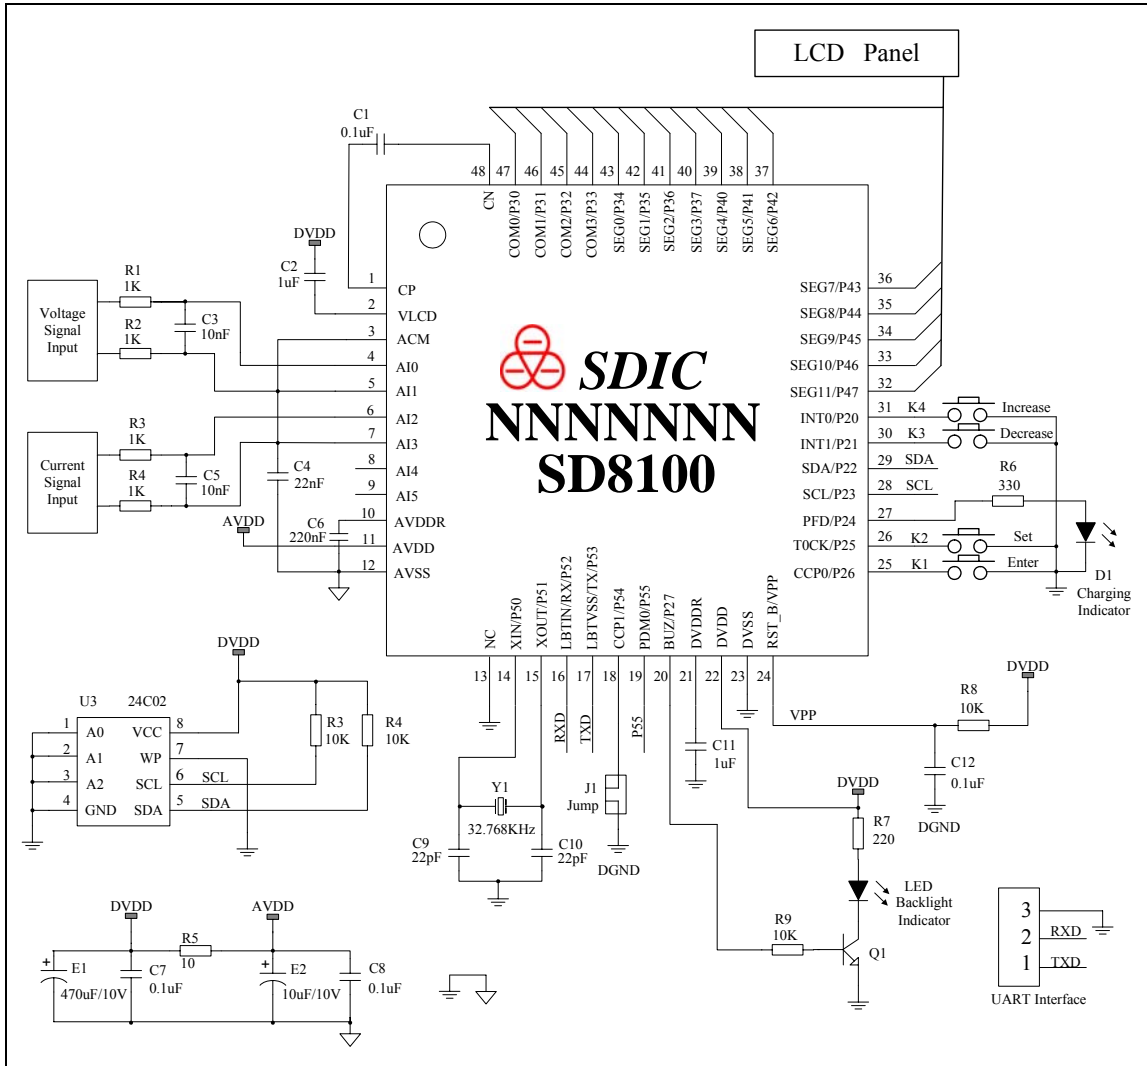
LCD Panel

C1
0.1uF

48 CN
47 COM0/P30
46 COM1/P31
45 COM2/P32
44 COM3/P33
43 SEG0/P34
42 SEG1/P35
41 SEG2/P36
40 SEG3/P37
39 SEG4/P40
38 SEG5/P41
37 SEG6/P42

DVDD
C2
1uF
1 CP
2 VLCD
3 ACM
4 AI0
5 AI1
6 AI2
7 AI3
8 AI4
9 AI5
10 AVDDR
11 AVDD
12 AVSS

Voltage Signal Input
R1
1K
R2
1K
C3
10nF

Current Signal Input
R3
1K
R4
1K
C5
10nF
C4
22nF
AVDD
C6
220nF

SDIC
NNNNNNN
SD8100

36 SEG7/P43
35 SEG8/P44
34 SEG9/P45
33 SEG10/P46
32 SEG11/P47
31 INT0/P20 K4 Increase
30 INT1/P21 K3 Decrease
29 SDA/P22 SDA
28 SCL/P23 SCL
R6
330
27 PFD/P24
26 T0CK/P25 K2 Set
25 CCP0/P26 K1 Enter
D1
Charging Indicator

13 NC
14 XIN/P50
15 XOUT/P51
16 LBTIN/RX/P52
17 LBTVSS/TX/P53
18 CCP1/P54
19 PDM0/P55
20 BUZ/P27
21 DVDDR
22 DVDD
23 DVSS
24 RST_B/VPP

DVDD
U3 24C02
1 A0
2 A1
3 A2
4 GND
VCC 8
WP 7
SCL 6 SCL
SDA 5 SDA
R3
10K
R4
10K

RXD
TXD
P55
J1
Jump
DGND
C11
1uF
Y1
32.768KHz
C9
22pF
C10
22pF

VPP
R8
10K
DVDD
C12
0.1uF
DGND

DVDD
R7
220
LED Backlight Indicator
R9
10K
Q1

3
2 RXD
1 TXD
UART Interface

DVDD
AVDD
R5
10
E1
470uF/10V
C7
0.1uF
E2
10uF/10V
C8
0.1uF